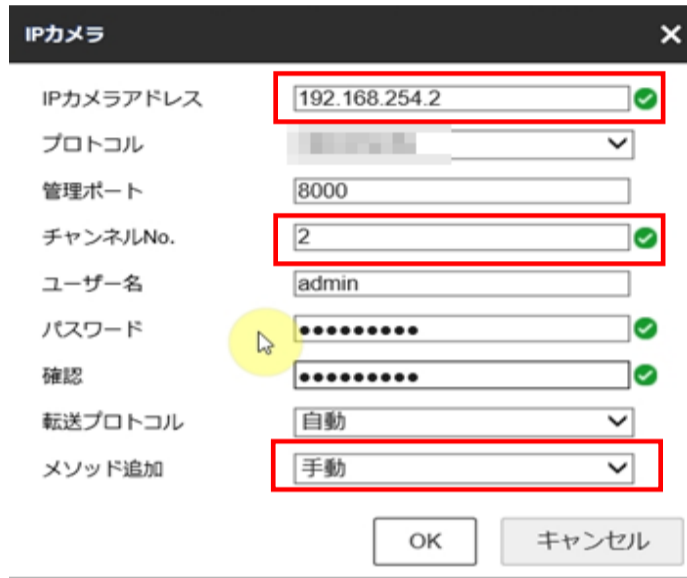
IPカメラ

IPカメラアドレス 192.168.254.2

プロトコル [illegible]

管理ポート 8000

チャンネルNo. 2

ユーザー名 admin

パスワード ••••••••••

確認 ••••••••••

転送プロトコル 自動

メソッド追加 手動

OK キャンセル